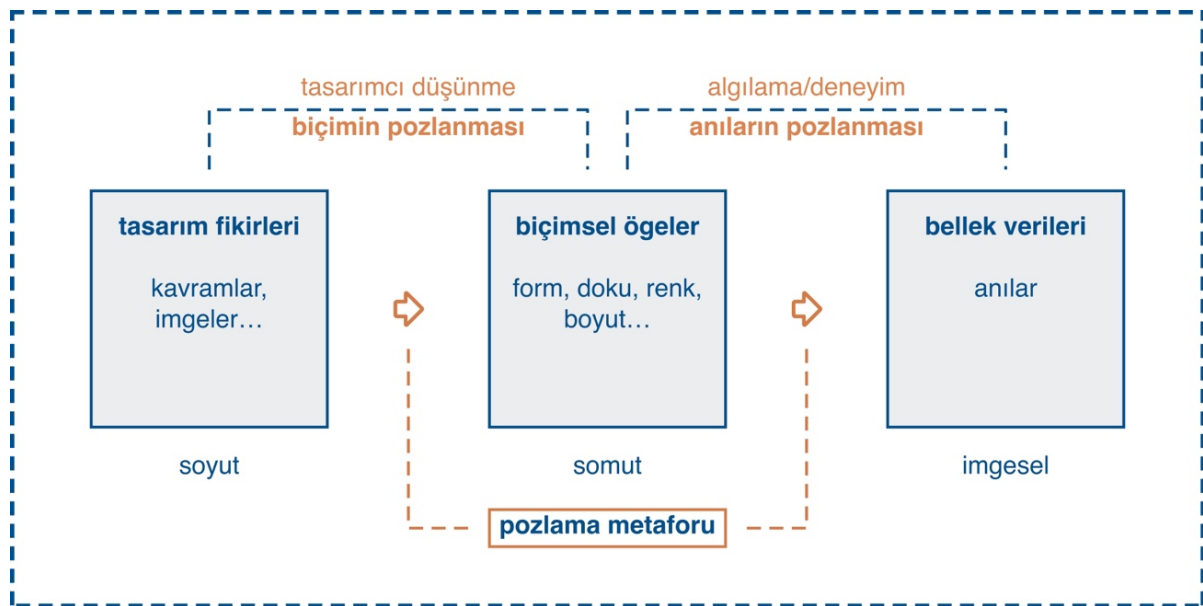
tasarımcı düşünme
biçimin pozlanması

algılama/deneyim
anıların pozlanması

tasarım fikirleri

kavramlar, imgeler…

soyut

biçimsel ögeler

form, doku, renk, boyut…

somut

bellek verileri

anılar

imgesel

pozlama metaforu